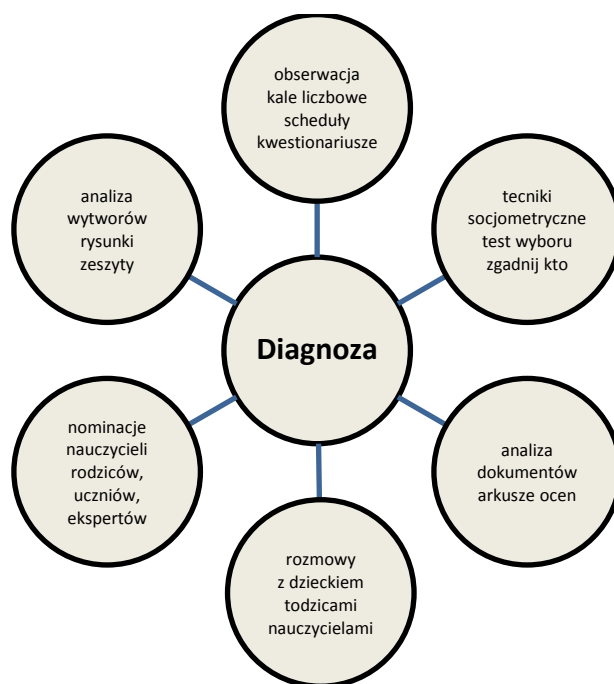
obserwacja
kale liczbowe
scheduły
kwestionariusze

analiza
wytworów
rysunki
zeszyty

tecniki
socjometryczne
test wyboru
zgadnij kto

Diagnoza

nominacje
nauczycieli
rodziców,
uczniów,
ekspertów

analiza
dokumentów
arkusze ocen

rozmowy
z dzieckiem
todzicami
nauczycielami